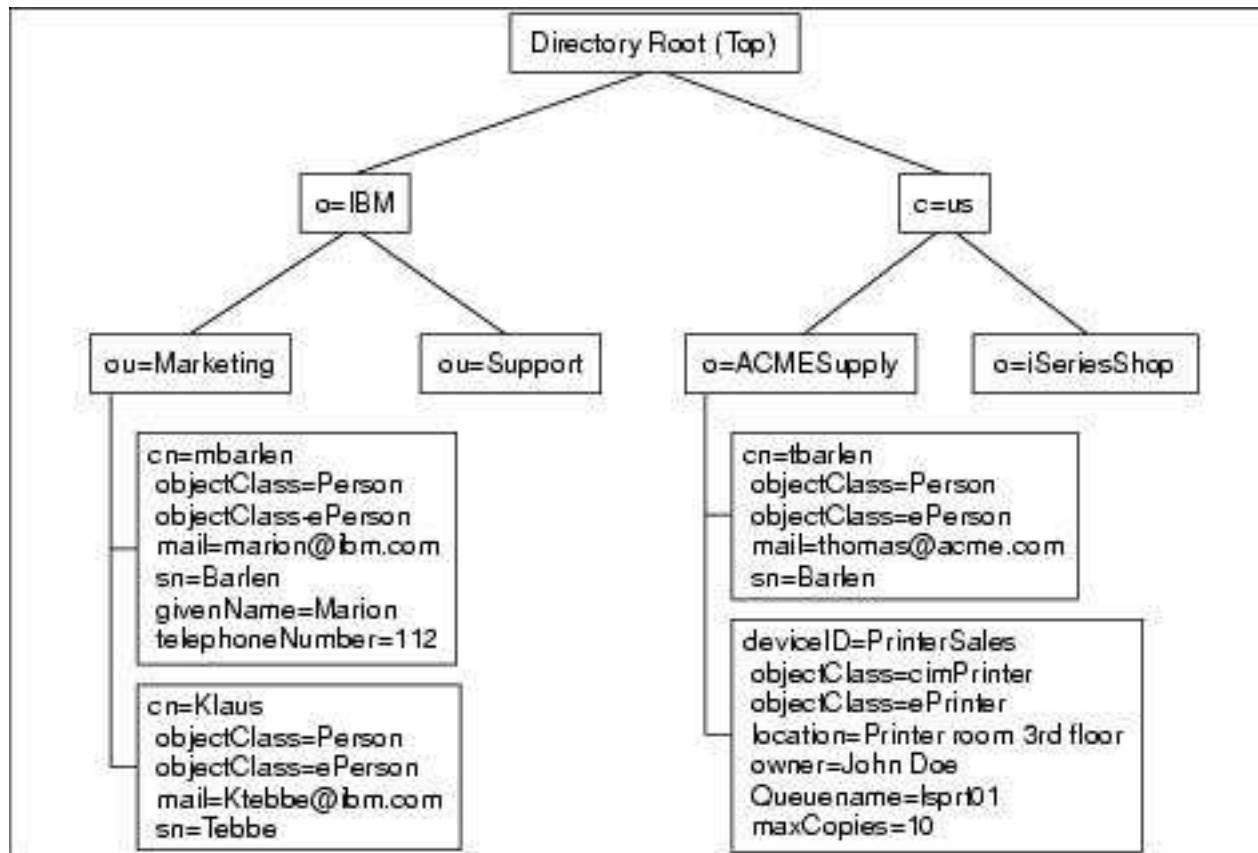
Directory Root (Top)

o=IBM

c=us

ou=Marketing

ou=Support

o=ACMESupply

o=iSeriesShop

cn=mbarlen
objectClass=Person
objectClass-ePerson
mail=marion@ibm.com
sn=Barlen
givenName=Marion
telephoneNumber=112

cn=Klaus
objectClass=Person
objectClass=ePerson
mail=Ktebbe@ibm.com
sn=Tebbe

cn=tbarlen
objectClass=Person
objectClass=ePerson
mail=thomas@acme.com
sn=Barlen

deviceID=PrinterSales
objectClass=cimPrinter
objectClass=ePrinter
location=Printer room 3rd floor
owner=John Doe
Queuename=lsprt01
maxCopies=10